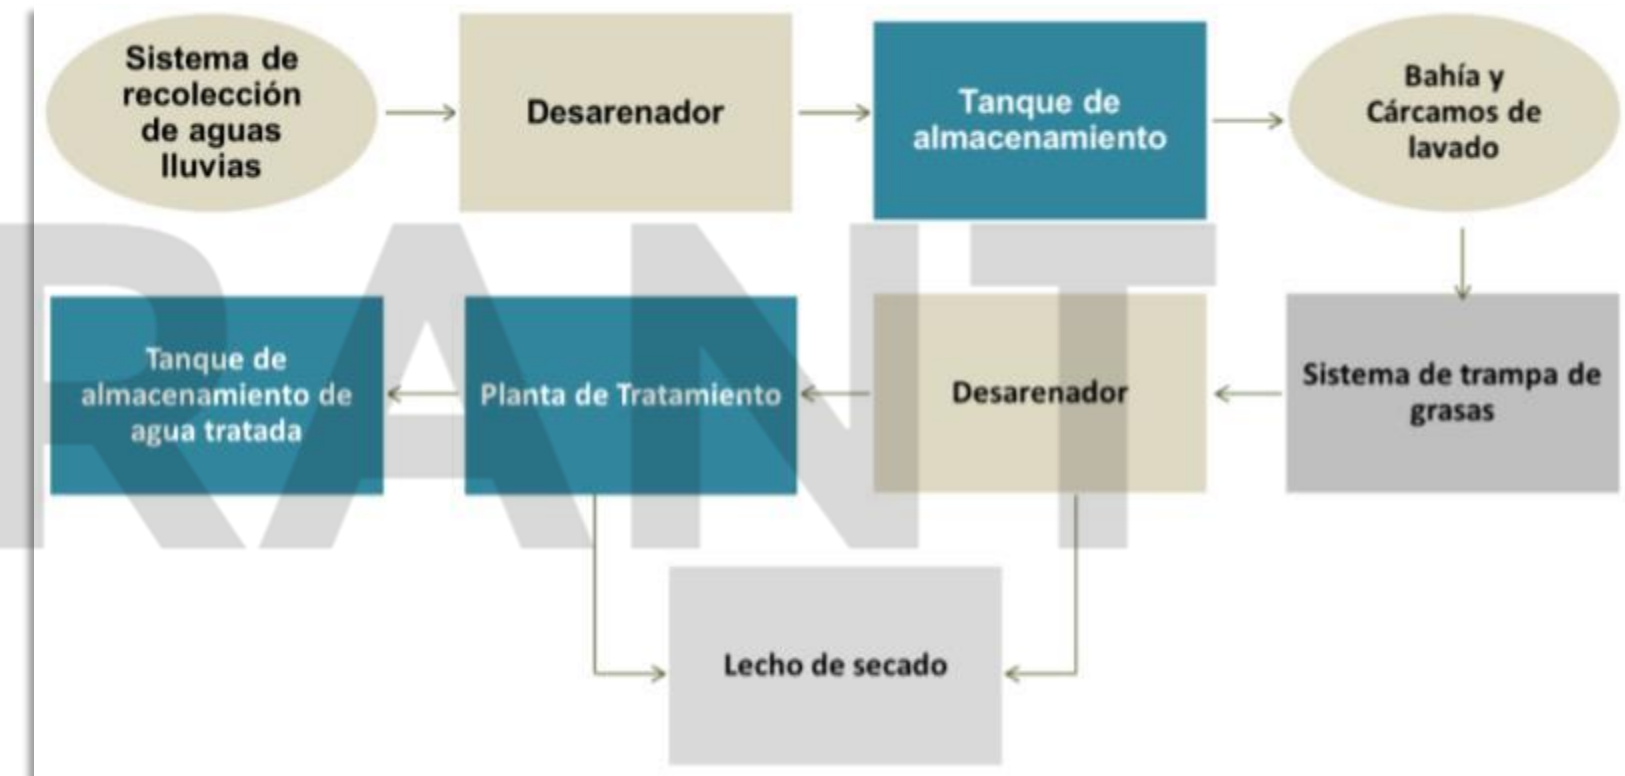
Sistema de recolección de aguas lluvias

Desarenador

Tanque de almacenamiento

Bahía y Cárcamos de lavado

Sistema de trampa de grasas

Desarenador

Planta de Tratamiento

Tanque de almacenamiento de agua tratada

Lecho de secado

RANT